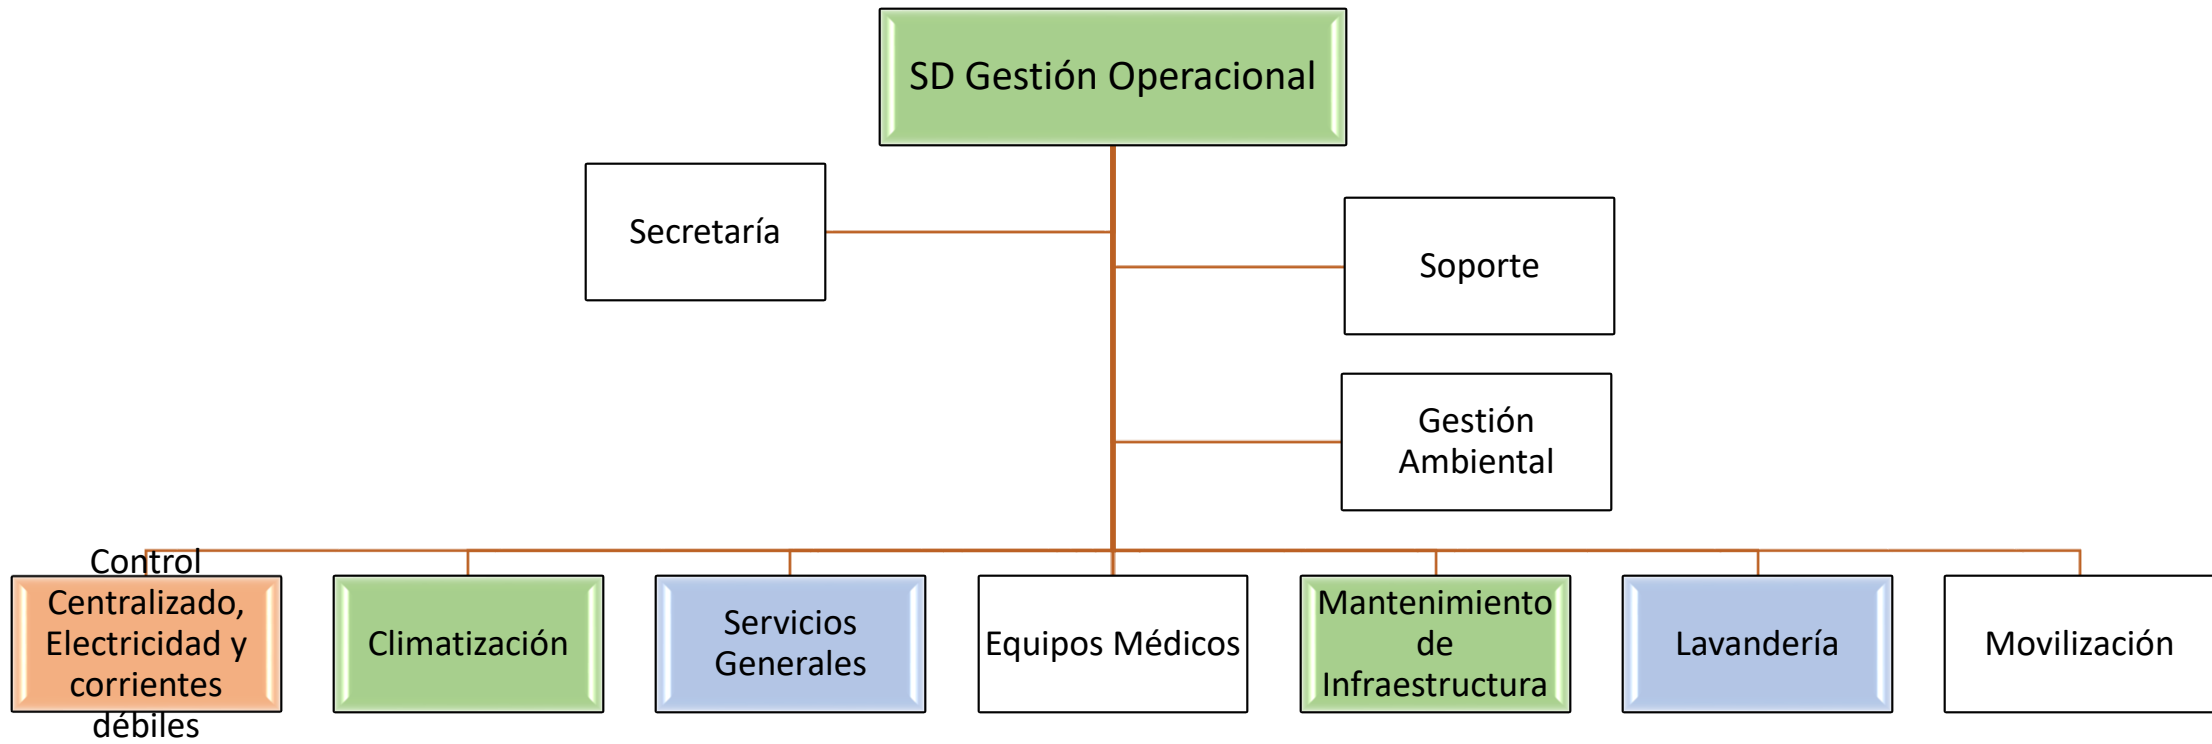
SD Gestión Operacional

Secretaría

Soporte

Gestión Ambiental

Control Centralizado, Electricidad y corrientes débiles

Climatización

Servicios Generales

Equipos Médicos

Mantenimiento de Infraestructura

Lavandería

Movilización